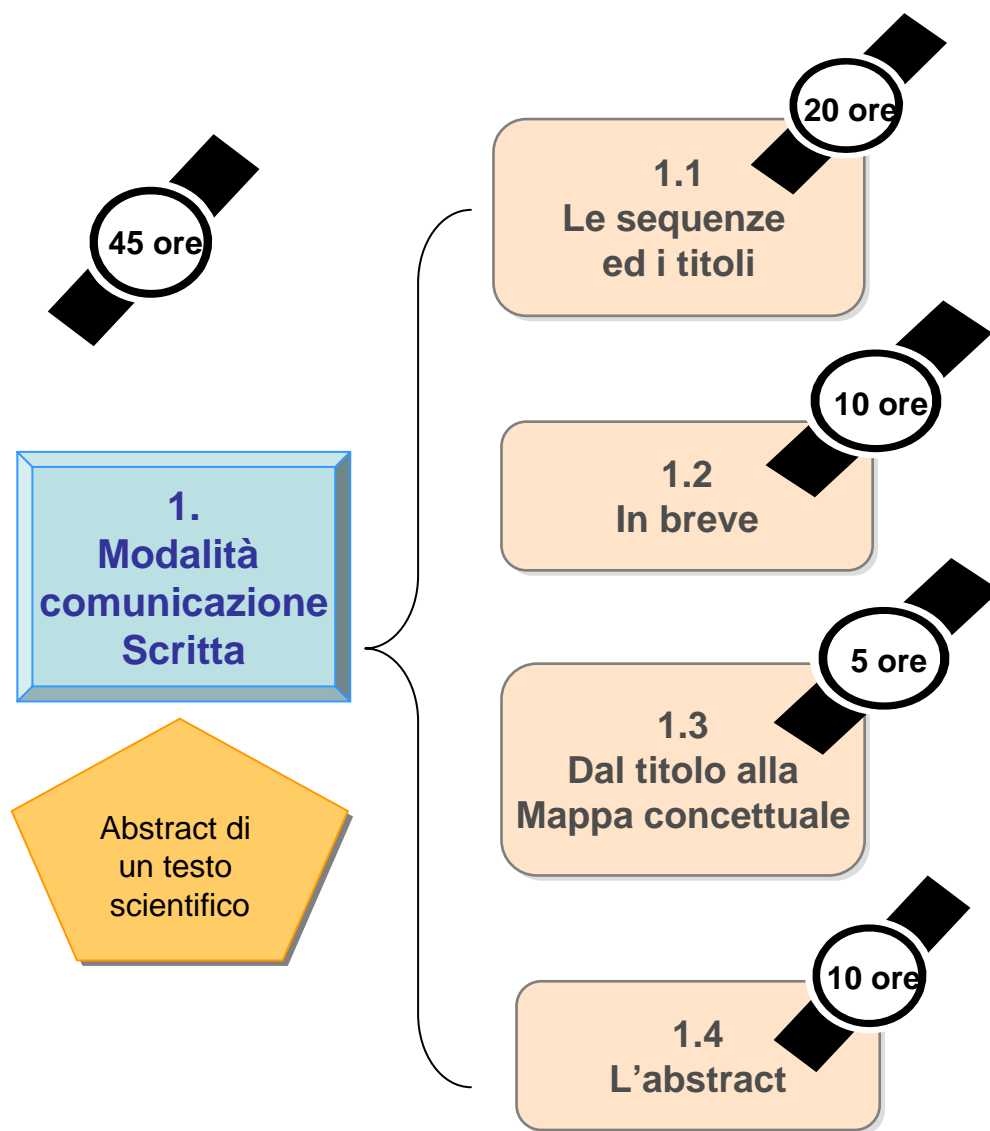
45 ore

1.
Modalità comunicazione Scritta

Abstract di un testo scientifico

20 ore

1.1
Le sequenze ed i titoli

10 ore

1.2
In breve

5 ore

1.3
Dal titolo alla Mappa concettuale

10 ore

1.4
L’abstract